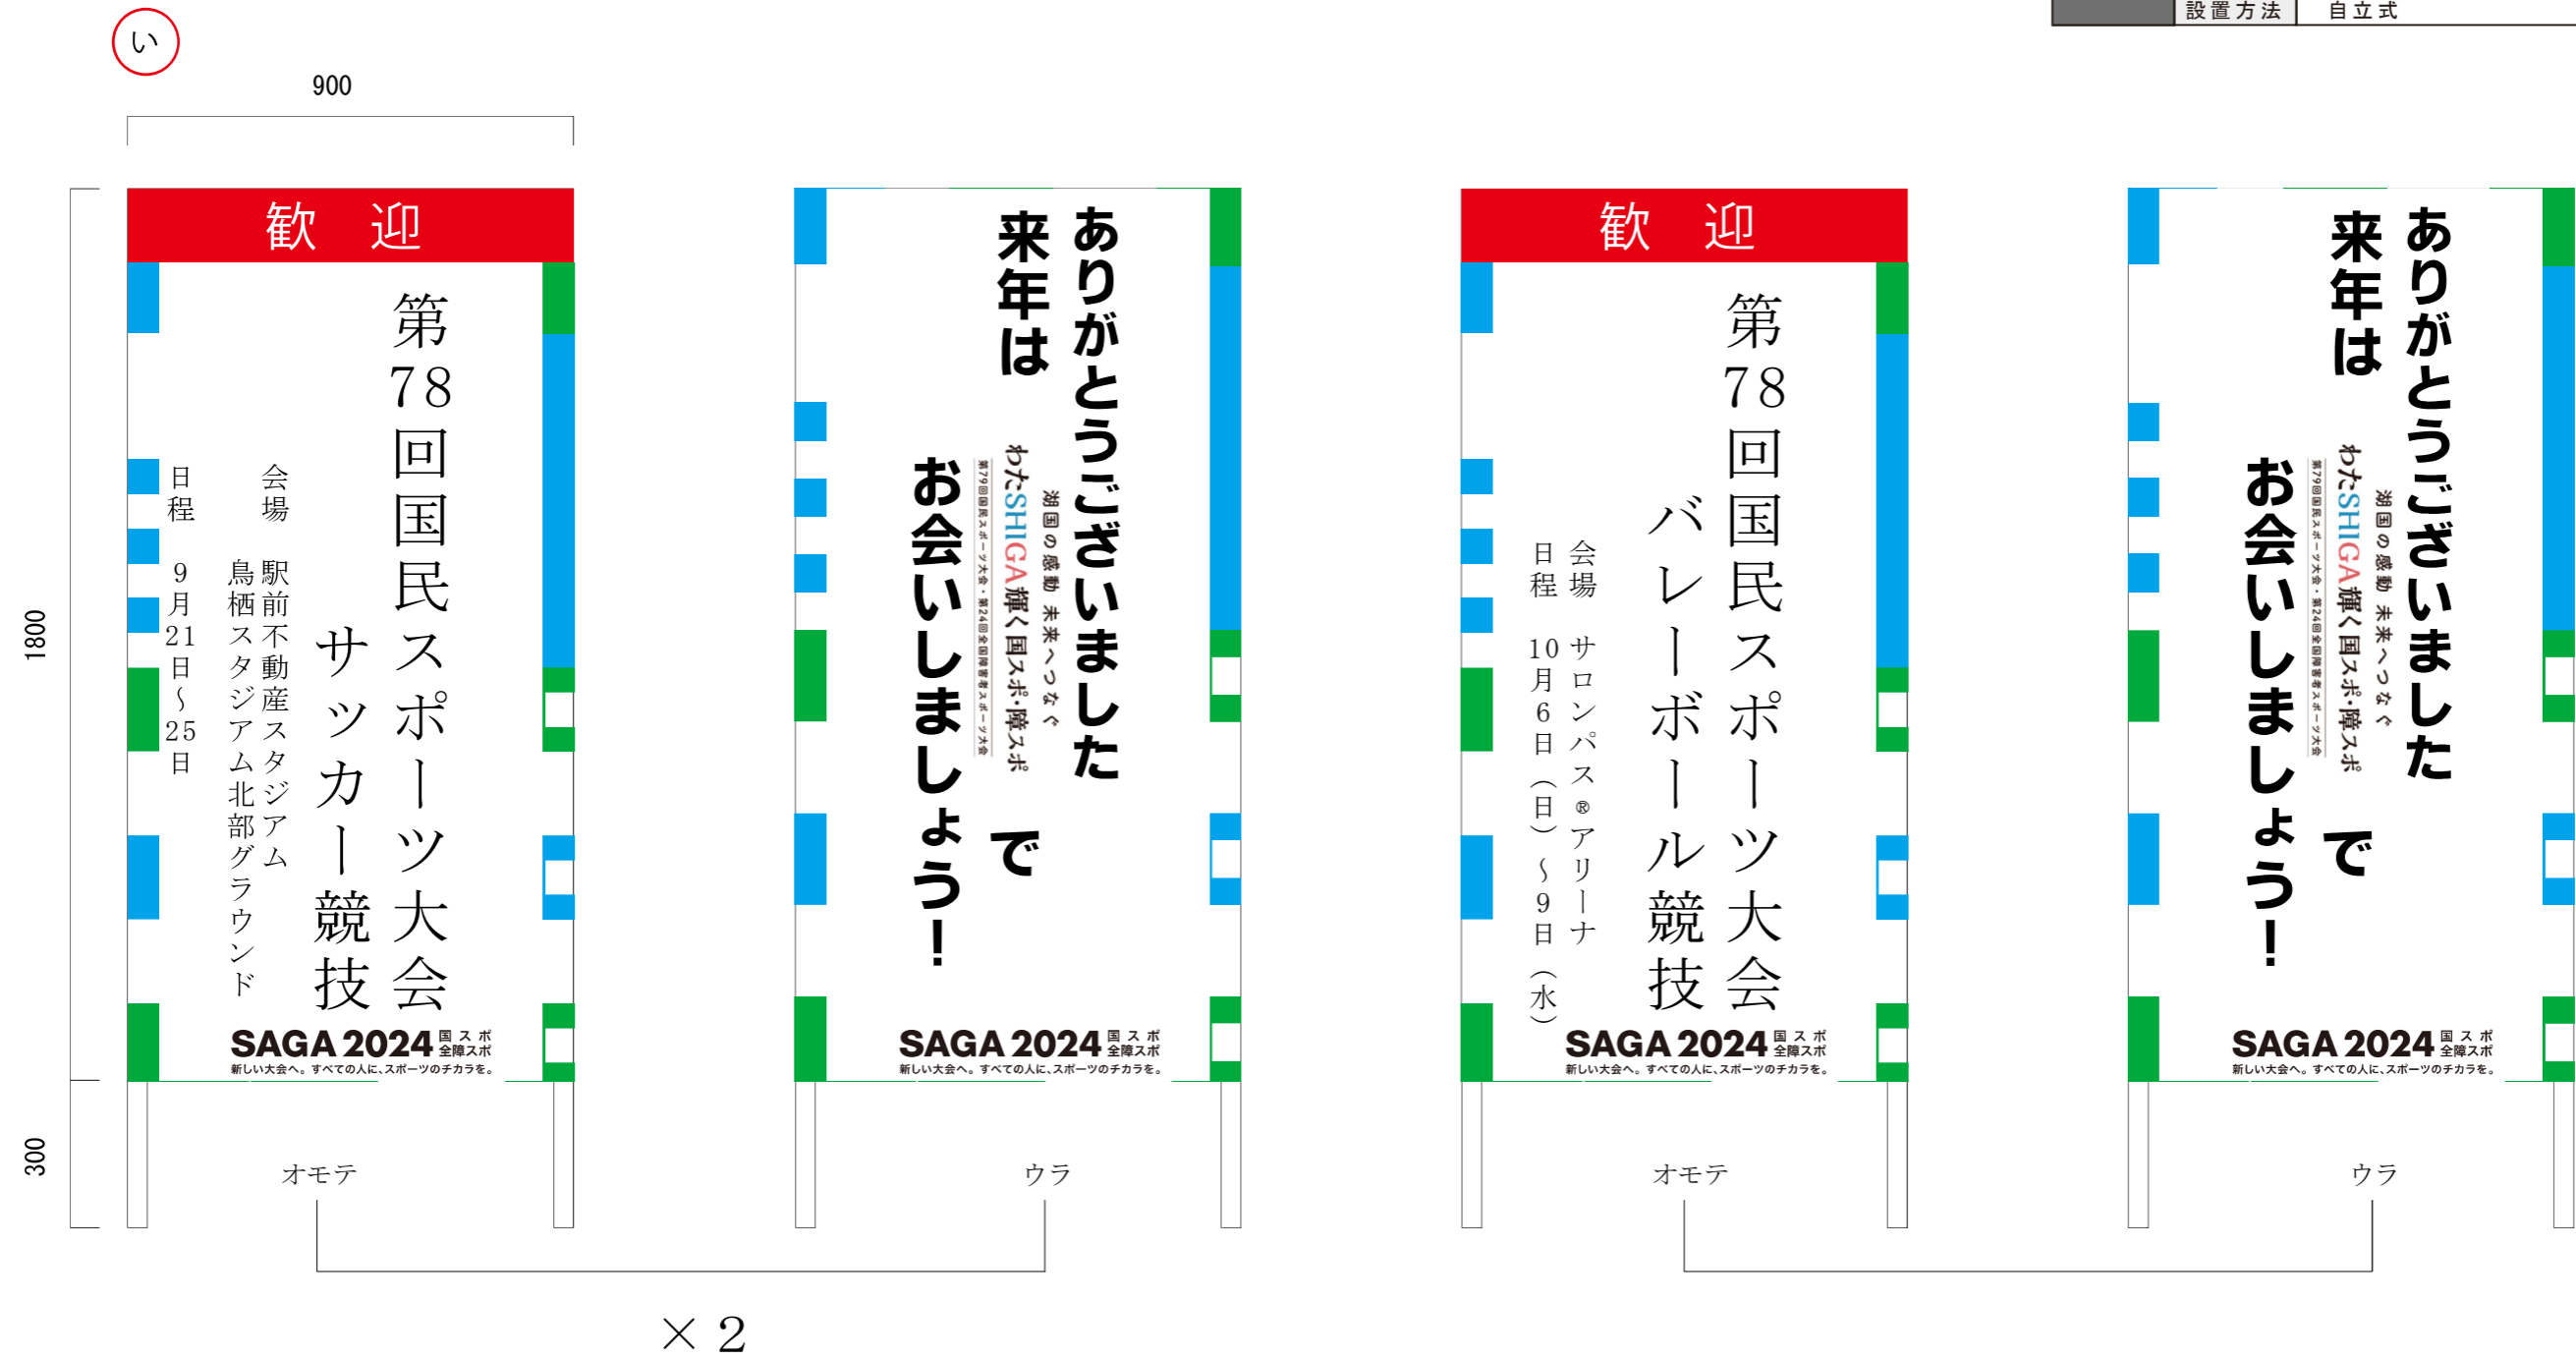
い

設置方法 自立式

900

1800

300

歓　迎

第78回国民スポーツ大会
サッカー競技

会場　駅前不動産スタジアム
鳥栖スタジアム北部グラウンド

日程　9月21日～25日

SAGA 2024 国スポ 全障スポ
新しい大会へ。すべての人に、スポーツのチカラを。

オモテ

ありがとうございました
来年は

湖国の感動 未来へつなぐ
わたSHIGA輝く国スポ・障スポ
第79回国民スポーツ大会・第24回全国障害者スポーツ大会

で
お会いしましょう！

SAGA 2024 国スポ 全障スポ
新しい大会へ。すべての人に、スポーツのチカラを。

ウラ

歓　迎

第78回国民スポーツ大会
バレーボール競技

会場　サロンパス®アリーナ
日程　10月6日（日）～9日（水）

SAGA 2024 国スポ 全障スポ
新しい大会へ。すべての人に、スポーツのチカラを。

オモテ

ありがとうございました
来年は

湖国の感動 未来へつなぐ
わたSHIGA輝く国スポ・障スポ
第79回国民スポーツ大会・第24回全国障害者スポーツ大会

で
お会いしましょう！

SAGA 2024 国スポ 全障スポ
新しい大会へ。すべての人に、スポーツのチカラを。

ウラ

× 2